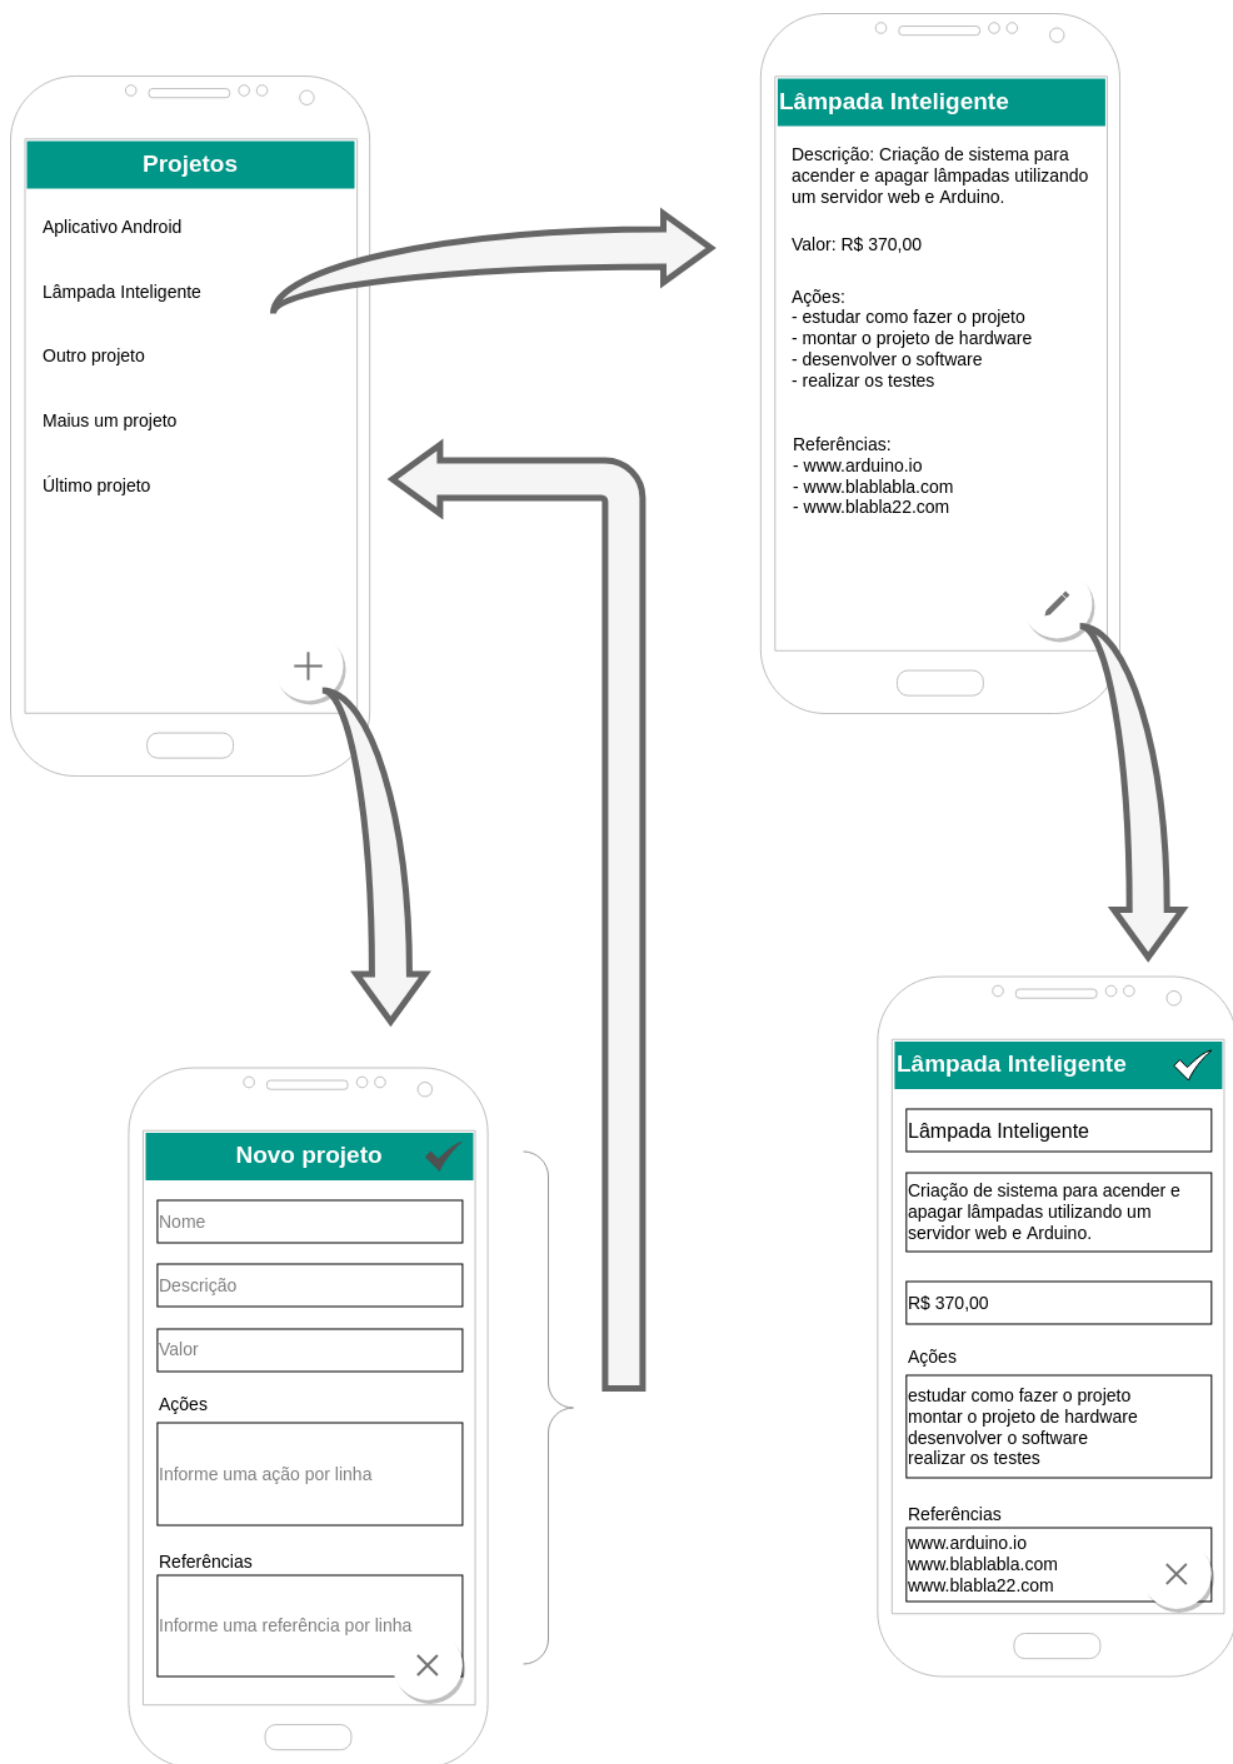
Projetos

Aplicativo Android

Lâmpada Inteligente

Outro projeto

Maius um projeto

Último projeto

Lâmpada Inteligente

Descrição: Criação de sistema para acender e apagar lâmpadas utilizando um servidor web e Arduino.

Valor: R$ 370,00

Ações:
- estudar como fazer o projeto
- montar o projeto de hardware
- desenvolver o software
- realizar os testes

Referências:
- www.arduino.io
- www.blablabla.com
- www.blabla22.com

Novo projeto

Nome

Descrição

Valor

Ações

Informe uma ação por linha

Referências

Informe uma referência por linha

Lâmpada Inteligente

Lâmpada Inteligente

Criação de sistema para acender e apagar lâmpadas utilizando um servidor web e Arduino.

R$ 370,00

Ações

estudar como fazer o projeto
montar o projeto de hardware
desenvolver o software
realizar os testes

Referências

www.arduino.io
www.blablabla.com
www.blabla22.com